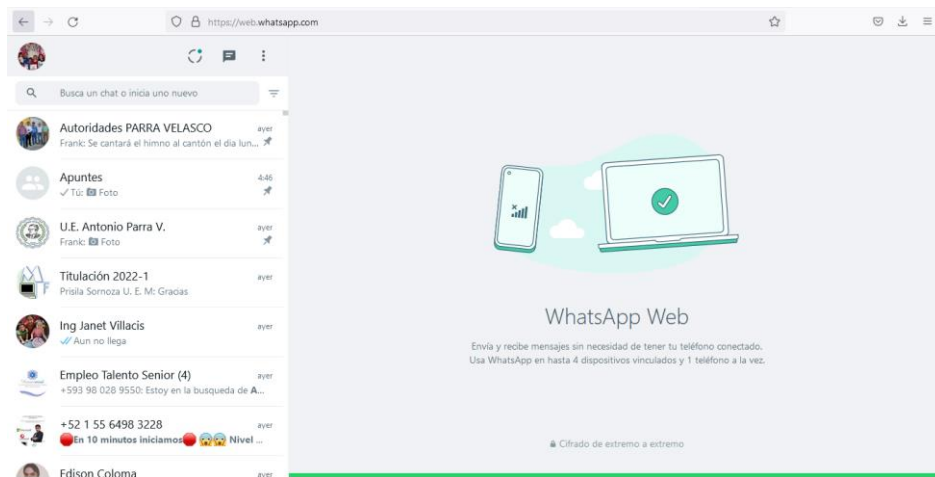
https://web.whatsapp.com

Busca un chat o inicia uno nuevo

Autoridades PARRA VELASCO
ayer
Frank: Se cantará el himno al cantón el dia lun...

Apuntes
4:46
Tú: Foto

U.E. Antonio Parra V.
ayer
Frank: Foto

Titulación 2022-1
ayer
Prisila Sornoza U. E. M: Gracias

Ing Janet Villacis
ayer
Aun no llega

Empleo Talento Senior (4)
ayer
+593 98 028 9550: Estoy en la busqueda de A...

+52 1 55 6498 3228
ayer
En 10 minutos iniciamos Nivel ...

Edison Coloma
ayer

WhatsApp Web

Envía y recibe mensajes sin necesidad de tener tu teléfono conectado.
Usa WhatsApp en hasta 4 dispositivos vinculados y 1 teléfono a la vez.

Cifrado de extremo a extremo